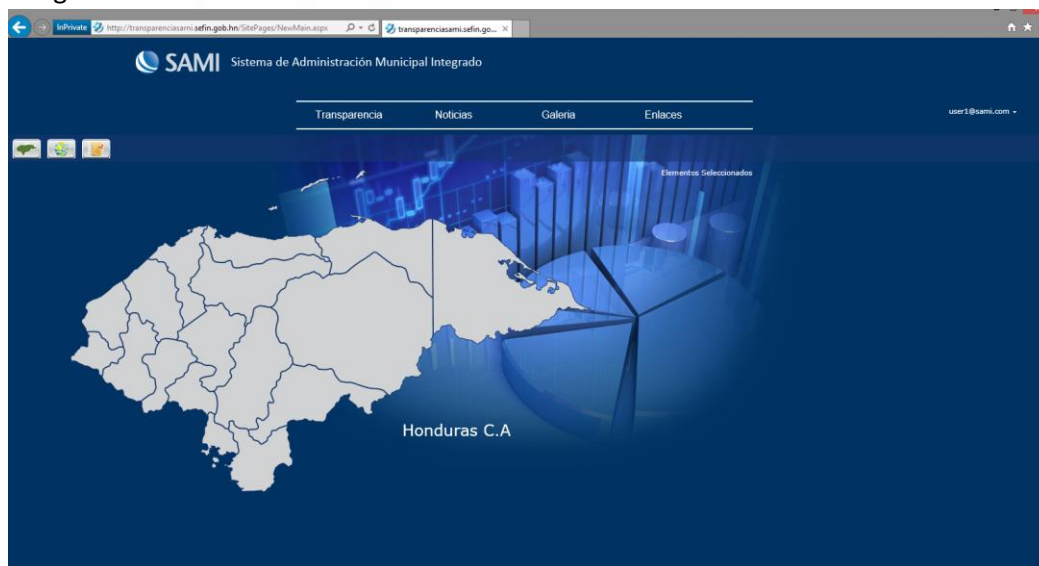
InPrivate http://transparenciasami.sefin.gob.hn/SitePages/NewMain.aspx

transparenciasami.sefin.go...

SAMI Sistema de Administración Municipal Integrado

Transparencia Noticias Galeria Enlaces

user1@sami.com

Elementos Seleccionados

Honduras C.A